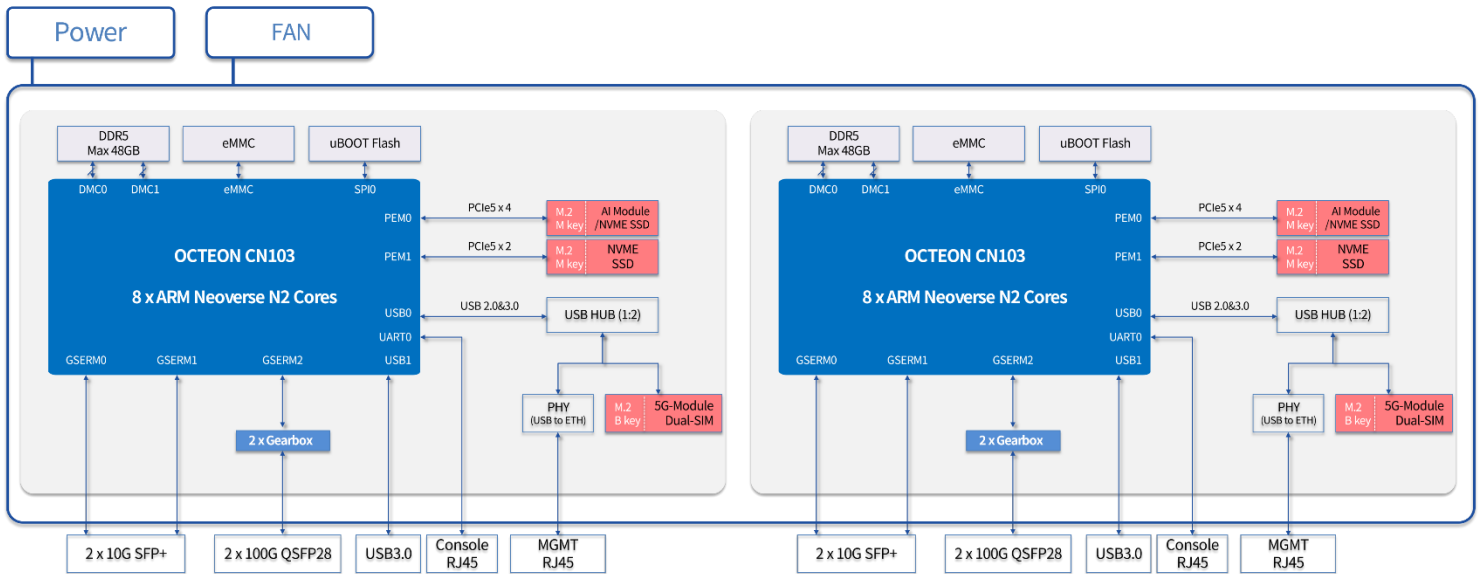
Power

FAN

DDR5
Max 48GB

eMMC

uBOOT Flash

DMC0 DMC1 eMMC SPI0

OCTEON CN103

8 x ARM Neoverse N2 Cores

PEM0 PCIe5 x 4 M.2 M key AI Module /NVME SSD

PEM1 PCIe5 x 2 M.2 M key NVME SSD

USB0 USB 2.0&3.0 USB HUB (1:2)

UART0

GSERM0 GSERM1 GSERM2 USB1

PHY (USB to ETH)

M.2 B key 5G-Module Dual-SIM

2 x Gearbox

DDR5
Max 48GB

eMMC

uBOOT Flash

DMC0 DMC1 eMMC SPI0

OCTEON CN103

8 x ARM Neoverse N2 Cores

PEM0 PCIe5 x 4 M.2 M key AI Module /NVME SSD

PEM1 PCIe5 x 2 M.2 M key NVME SSD

USB0 USB 2.0&3.0 USB HUB (1:2)

UART0

GSERM0 GSERM1 GSERM2 USB1

PHY (USB to ETH)

M.2 B key 5G-Module Dual-SIM

2 x Gearbox

2 x 10G SFP+

2 x 100G QSFP28

USB3.0

Console RJ45

MGMT RJ45

2 x 10G SFP+

2 x 100G QSFP28

USB3.0

Console RJ45

MGMT RJ45